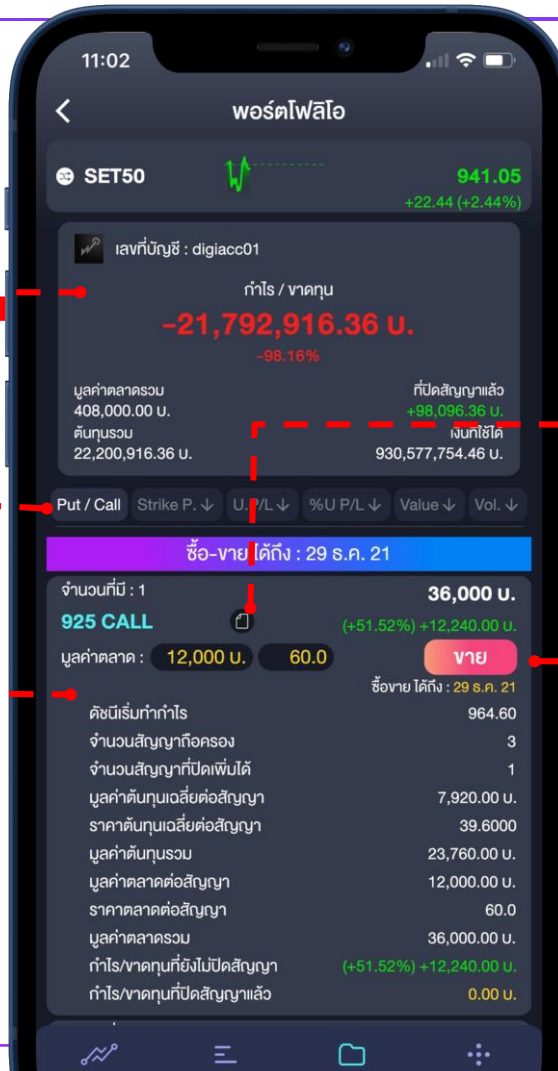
11:02

พอร์ตโฟลิโอ

SET50

941.05
+22.44 (+2.44%)

เลขที่บัญชี : digiacc01

กำไร / ขาดทุน

-21,792,916.36 บ.

-98.16%

มูลค่าตลาดรวม
408,000.00 บ.

ที่ปิดสัญญาแล้ว
+98,096.36 บ.

ต้นทุนรวม
22,200,916.36 บ.

เงินที่ใช้ได้
930,577,754.46 บ.

| Put / Call | Strike P. ↓ | U.P/L ↓ | %U P/L ↓ | Value ↓ | Vol. ↓ |
|---|---|---|---|---|---|

ซื้อ-ขาย ได้ถึง : 29 ธ.ค. 21

จำนวนที่มี : 1

36,000 บ.

925 CALL

(+51.52%) +12,240.00 บ.

มูลค่าตลาด : 12,000 บ. 60.0

ขาย

ซื้อขาย ได้ถึง : 29 ธ.ค. 21

| | |
|---|---|
| ดัชนีเริ่มทำกำไร | 964.60 |
| จำนวนสัญญาที่ถือครอง | 3 |
| จำนวนสัญญาที่ปิดเพิ่มได้ | 1 |
| มูลค่าต้นทุนเฉลี่ยต่อสัญญา | 7,920.00 บ. |
| ราคาต้นทุนเฉลี่ยต่อสัญญา | 39.6000 |
| มูลค่าต้นทุนรวม | 23,760.00 บ. |
| มูลค่าตลาดต่อสัญญา | 12,000.00 บ. |
| ราคาตลาดต่อสัญญา | 60.0 |
| มูลค่าตลาดรวม | 36,000.00 บ. |
| กำไร/ขาดทุนที่ยังไม่ปิดสัญญา | (+51.52%) +12,240.00 บ. |
| กำไร/ขาดทุนที่ปิดสัญญาแล้ว | 0.00 บ. |